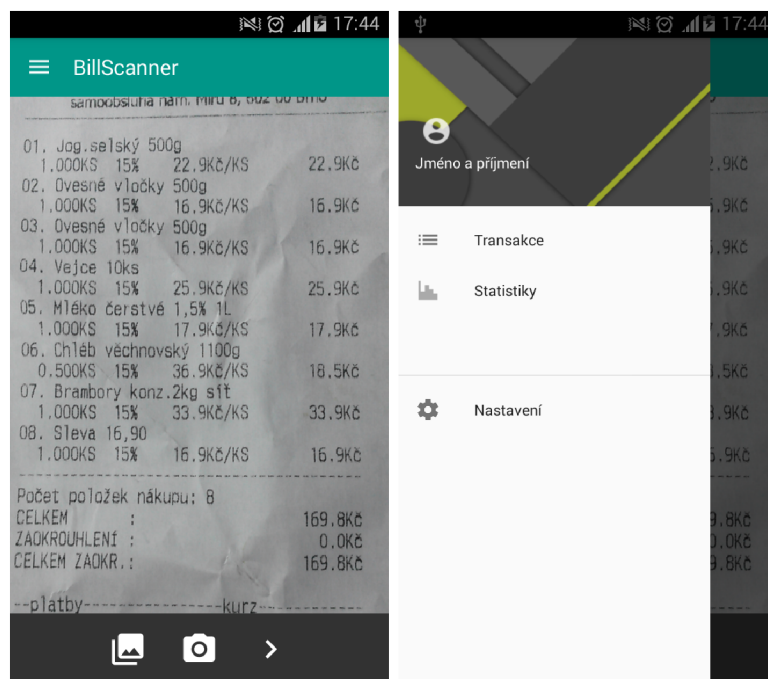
17:44

BillScanner

samoobsluha nám. Míru 8, 602 00 Brno

01. Jog.selský 500g
1.000KS 15% 22.9Kč/KS 22.9Kč
02. Ovesné vločky 500g
1.000KS 15% 16.9Kč/KS 16.9Kč
03. Ovesné vločky 500g
1.000KS 15% 16.9Kč/KS 16.9Kč
04. Vejce 10ks
1.000KS 15% 25.9Kč/KS 25.9Kč
05. Mléko čerstvé 1,5% 1L
1.000KS 15% 17.9Kč/KS 17.9Kč
06. Chléb věchnovský 1100g
0.500KS 15% 36.9Kč/KS 18.5Kč
07. Brambory konz.2kg síť
1.000KS 15% 33.9Kč/KS 33.9Kč
08. Sleva 16,90
1.000KS 15% 16.9Kč/KS 16.9Kč

Počet položek nákupu: 8
CELKEM : 169.8Kč
ZAOKROUHLENÍ : 0.0Kč
CELKEM ZAOKR. : 169.8Kč

--platby---------------kurz---------

17:44

Jméno a příjmení

Transakce

Statistiky

Nastavení

.9Kč
.9Kč
.9Kč
.9Kč
.9Kč
.5Kč
.9Kč
.9Kč
.8Kč
.0Kč
.8Kč